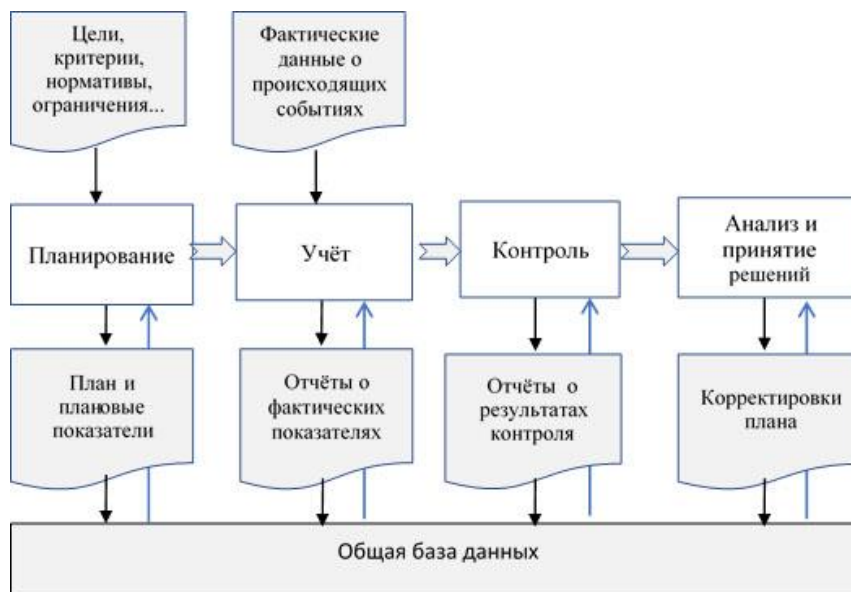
Цели, критерии, нормативы, ограничения...

Фактические данные о происходящих событиях

Планирование

Учёт

Контроль

Анализ и принятие решений

План и плановые показатели

Отчёты о фактических показателях

Отчёты о результатах контроля

Корректировки плана

Общая база данных